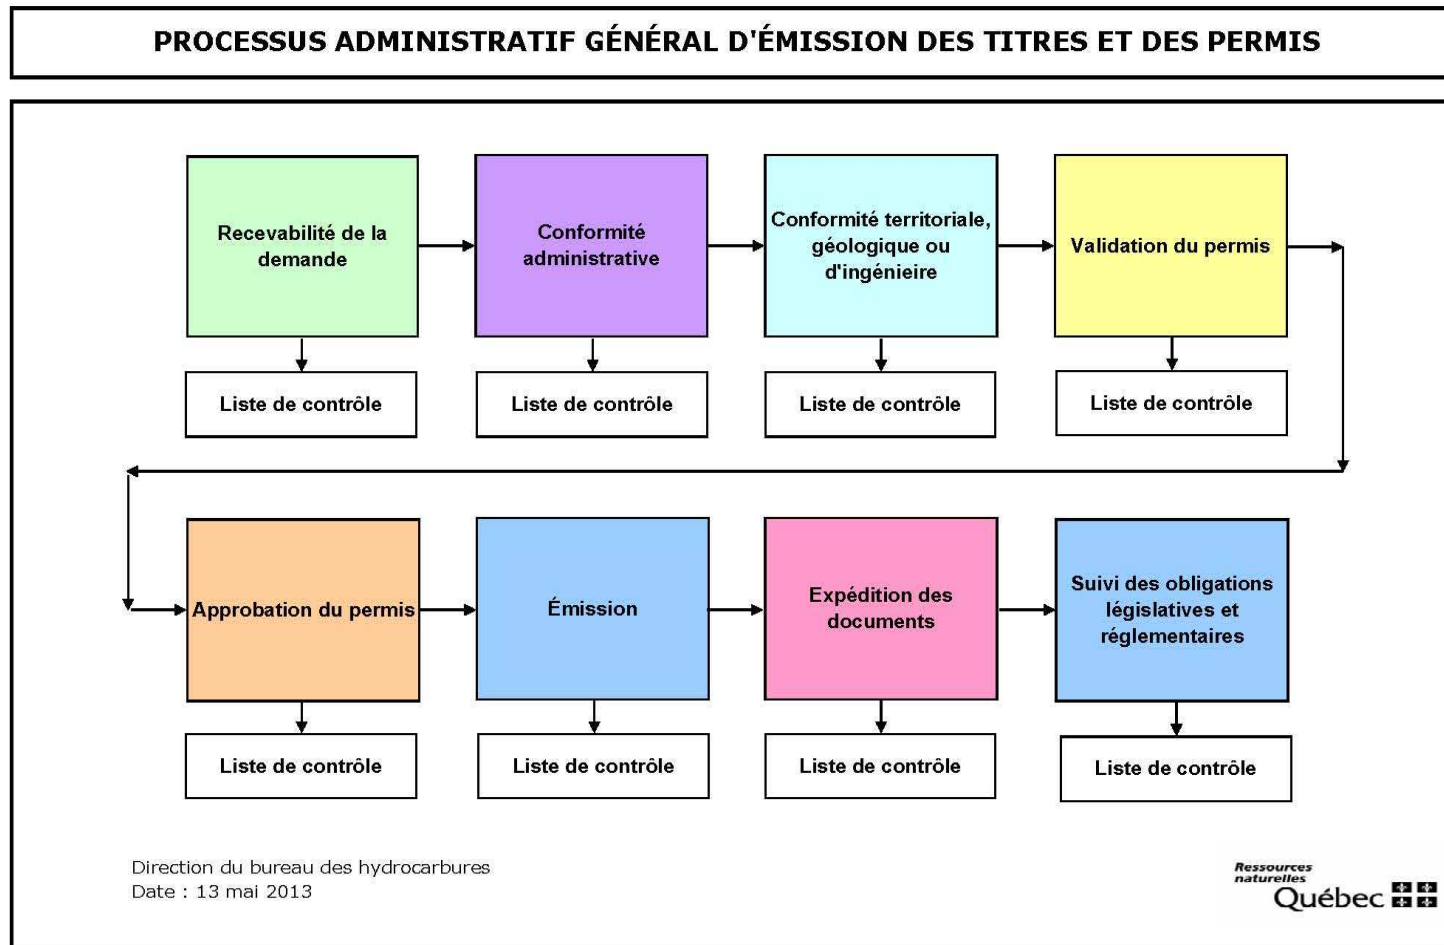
PROCESSUS ADMINISTRATIF GÉNÉRAL D'ÉMISSION DES TITRES ET DES PERMIS

Recevabilité de la demande

Liste de contrôle

Conformité administrative

Liste de contrôle

Conformité territoriale, géologique ou d'ingénieire

Liste de contrôle

Validation du permis

Liste de contrôle

Approbation du permis

Liste de contrôle

Émission

Liste de contrôle

Expédition des documents

Liste de contrôle

Suivi des obligations législatives et réglementaires

Liste de contrôle

Direction du bureau des hydrocarbures
Date : 13 mai 2013

Ressources naturelles
Québec